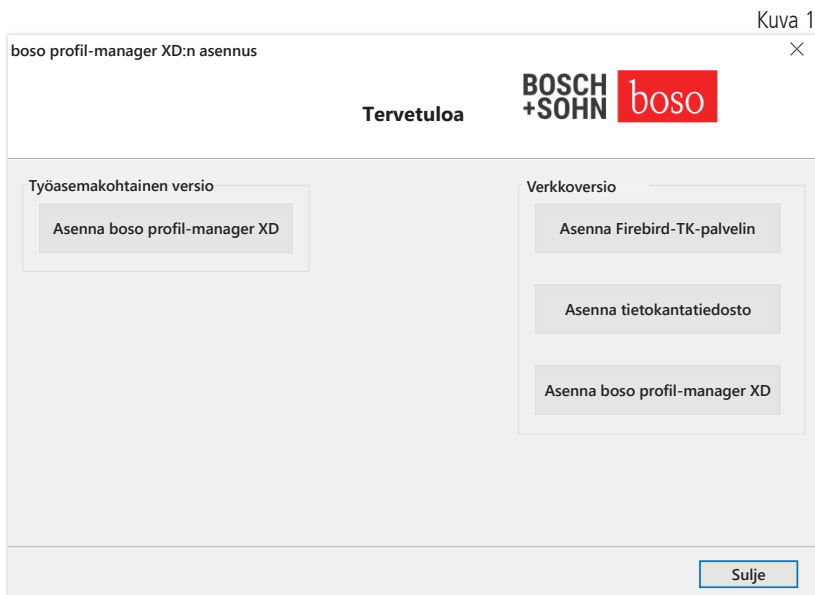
Kuva 1

boso profil-manager XD:n asennus

Tervetuloa

BOSCH +SOHN boso

Työasemakohtainen versio

Asenna boso profil-manager XD

Verkkoversio

Asenna Firebird-TK-palvelin

Asenna tietokantatiedosto

Asenna boso profil-manager XD

Sulje